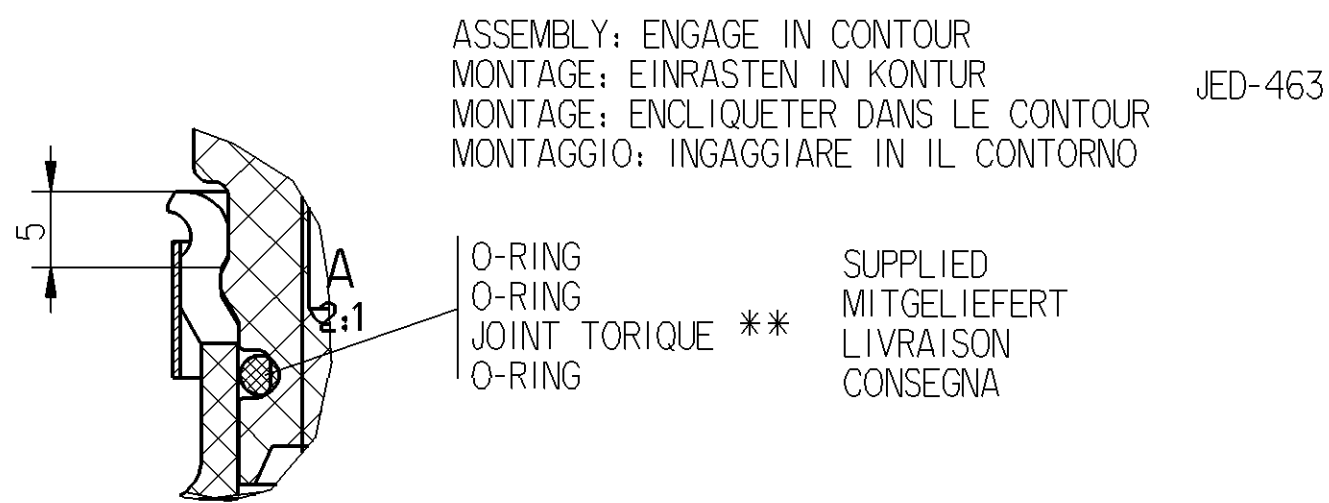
ASSEMBLY: ENGAGE IN CONTOUR
MONTAGE: EINRASTEN IN KONTUR
MONTAGE: ENCLIQUETER DANS LE CONTOUR
MONTAGGIO: INGAGGIARE IN IL CONTORNO

JED-463

5

A
2:1

O-RING
O-RING
JOINT TORIQUE **
O-RING

SUPPLIED
MITGELIEFERT
LIVRAISON
CONSEGNA